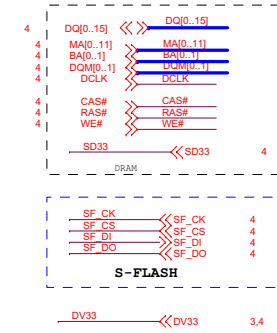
4 DQ[0..15] DQ[0..15]
4 MA[0..11] MA[0..11]
4 BA[0..1] BA[0..1]
4 DQM[0..1] DQM[0..1]
4 DCLK DCLK

4 CAS# CAS#
4 RAS# RAS#
4 WE# WE#

SD33 SD33 4

DRAM

SF_CK SF_CK 4
SF_CS SF_CS 4
SF_DI SF_DI 4
SF_DO SF_DO 4

S-FLASH

DV33 DV33 3,4